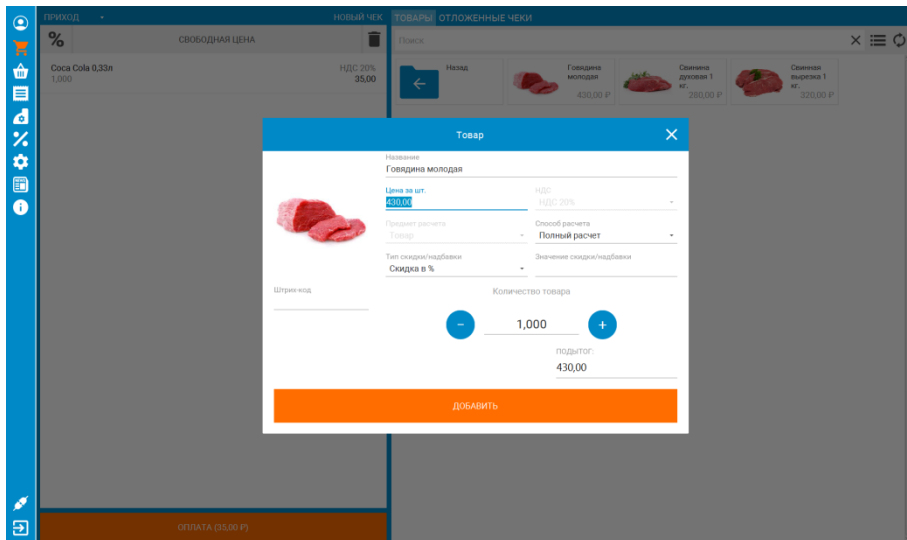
ПРИХОД ▾
НОВЫЙ ЧЕК
ТОВАРЫ ОТЛОЖЕННЫЕ ЧЕКИ

%
СВОБОДНАЯ ЦЕНА

Coca Cola 0,33л
1,000
НДС 20%
35,00

Поиск

Назад

Говядина молодая
430,00 ₽

Свинина духовая 1 кг.
280,00 ₽

Свиная вырезка 1 кг.
320,00 ₽

Товар

Название
Говядина молодая

Цена за шт.
430,00

НДС
НДС 20%

Предмет расчета
Товар

Способ расчета
Полный расчет

Тип скидки/надбавки
Скидка в %

Значение скидки/надбавки

Штрих-код

Количество товара

−
1,000
+

подытог:
430,00

ДОБАВИТЬ

ОПЛАТА (35,00 ₽)